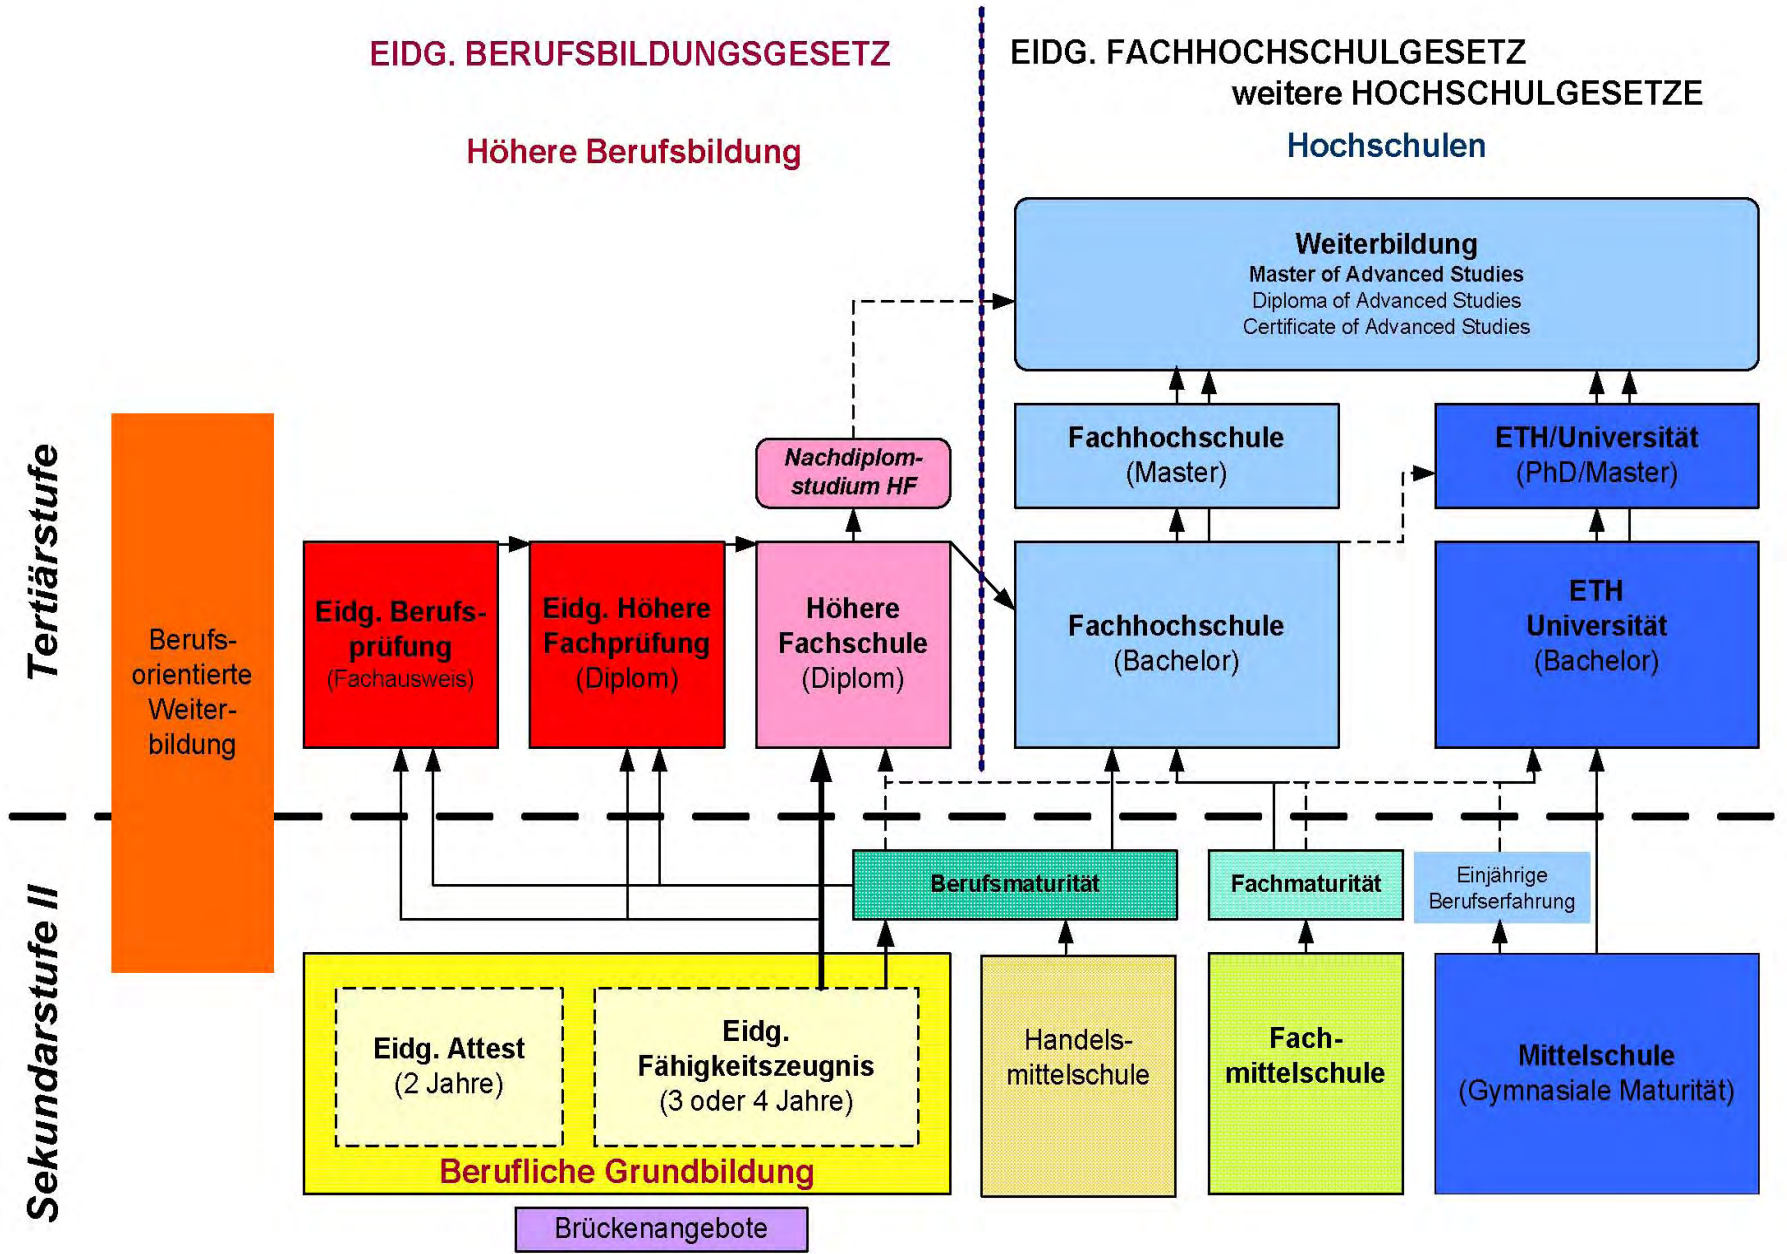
EIDG. BERUFSBILDUNGSGESETZ

Höhere Berufsbildung

EIDG. FACHHOCHSCHULGESETZ
weitere HOCHSCHULGESETZE

Hochschulen

Weiterbildung
Master of Advanced Studies
Diploma of Advanced Studies
Certificate of Advanced Studies

Tertiärstufe

Berufsorientierte Weiterbildung

Nachdiplomstudium HF

Fachhochschule (Master)

ETH/Universität (PhD/Master)

Eidg. Berufsprüfung (Fachausweis)

Eidg. Höhere Fachprüfung (Diplom)

Höhere Fachschule (Diplom)

Fachhochschule (Bachelor)

ETH Universität (Bachelor)

Sekundarstufe II

Berufsmaturität

Fachmaturität

Einjährige Berufserfahrung

Eidg. Attest (2 Jahre)

Eidg. Fähigkeitszeugnis (3 oder 4 Jahre)

Berufliche Grundbildung

Handelsmittelschule

Fachmittelschule

Mittelschule (Gymnasiale Maturität)

Brückenangebote